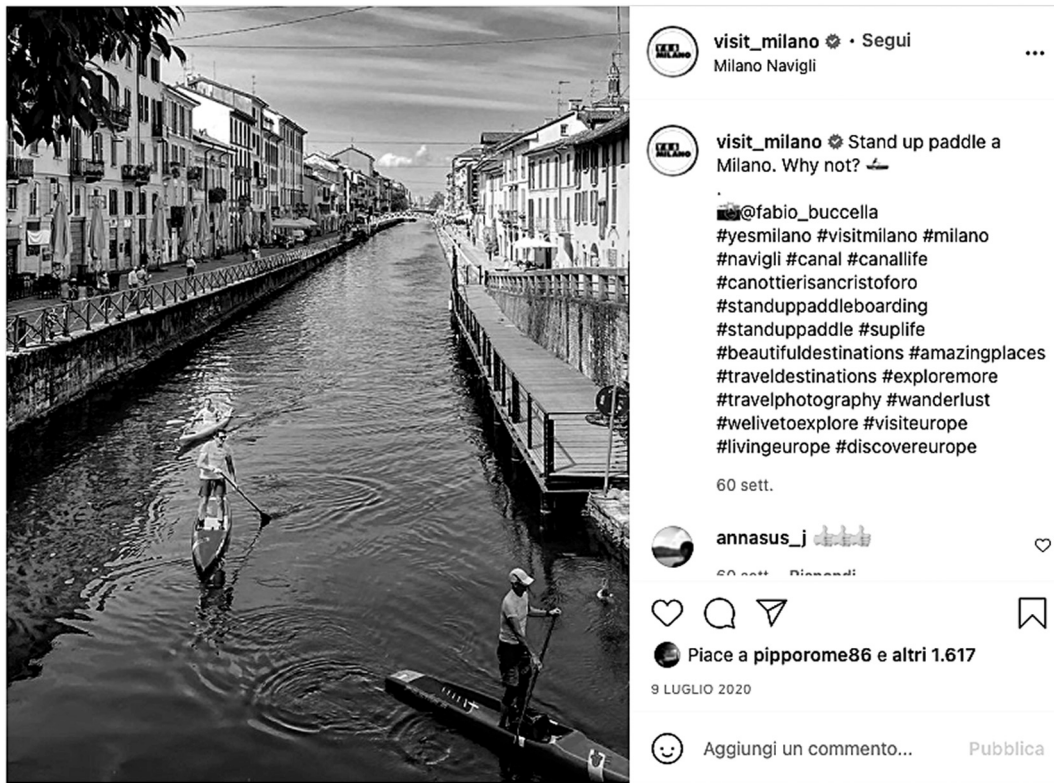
visit_milano • Segui
Milano Navigli

visit_milano Stand up paddle a Milano. Why not?
.
@fabio_buccella
#yesmilano #visitmilano #milano #navigli #canal #canallife #canottierisancristoforo #standuppaddleboarding #standuppaddle #suplife #beautifuldestinations #amazingplaces #traveldestinations #exploremore #travelphotography #wanderlust #welivetoexplore #visiteurope #livingeurope #discovereurope

60 sett.

annasus_j

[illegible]

Piace a pipporome86 e altri 1.617

9 LUGLIO 2020

Aggiungi un commento... Pubblica